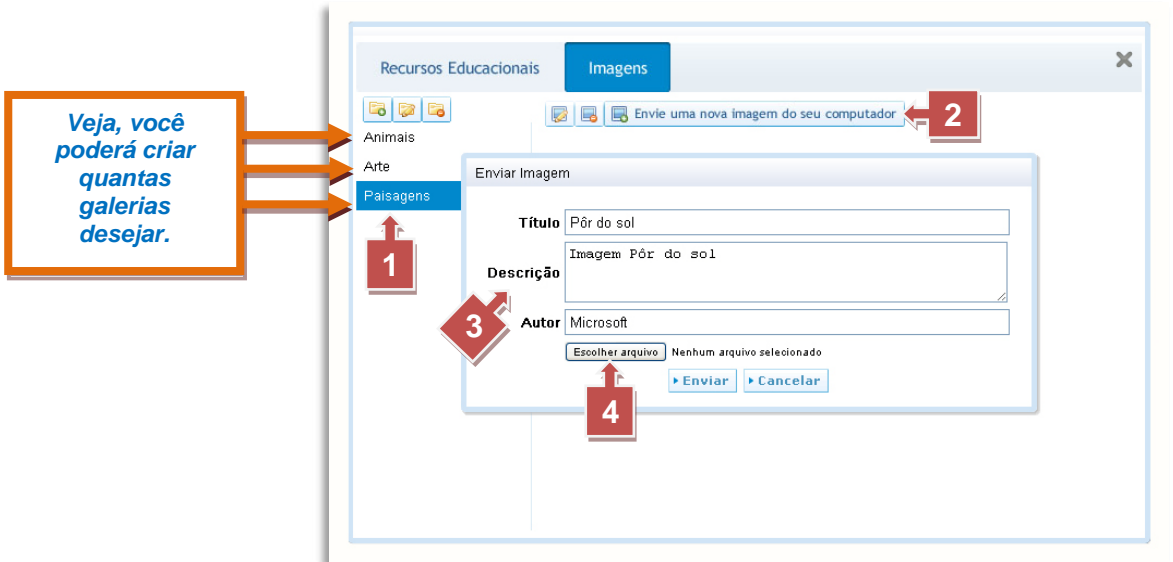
Veja, você poderá criar quantas galerias desejar.

Recursos Educacionais

Imagens

Animais

Arte

Paisagens

1

Envie uma nova imagem do seu computador

2

Enviar Imagem

Título Pôr do sol

Descrição Imagem Pôr do sol

3

Autor Microsoft

Escolher arquivo Nenhum arquivo selecionado

Enviar Cancelar

4